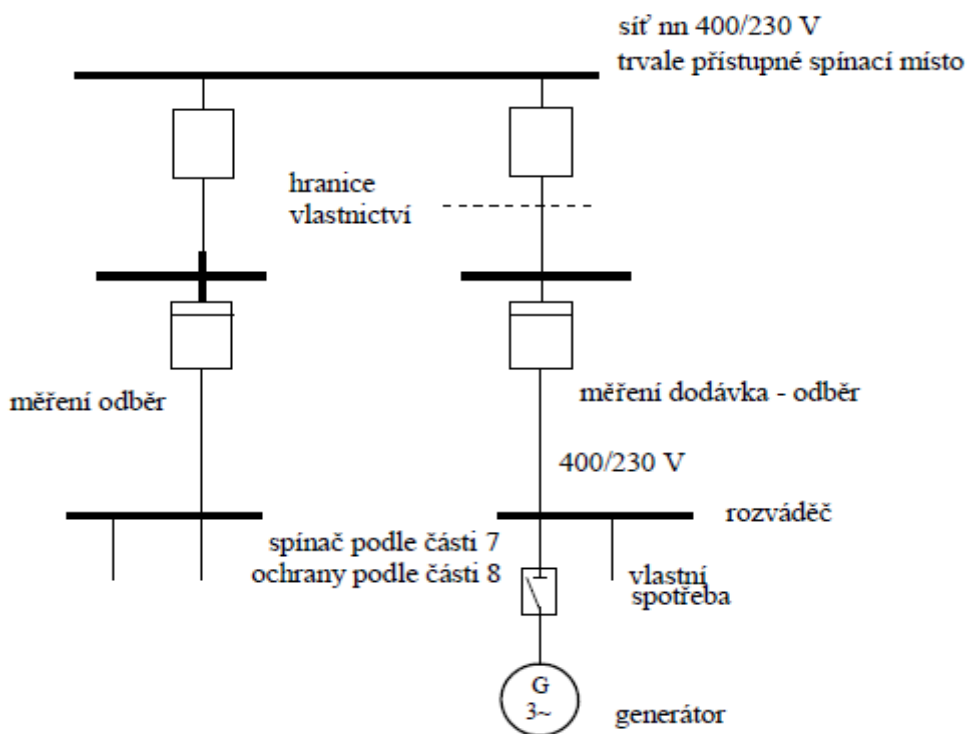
síť nn 400/230 V
trvale přístupné spínací místo

hranice
vlastnictví

měření odběr

měření dodávka - odběr

400/230 V

rozváděč

spínač podle části 7
ochrany podle části 8

vlastní
spotřeba

G
3~

generátor